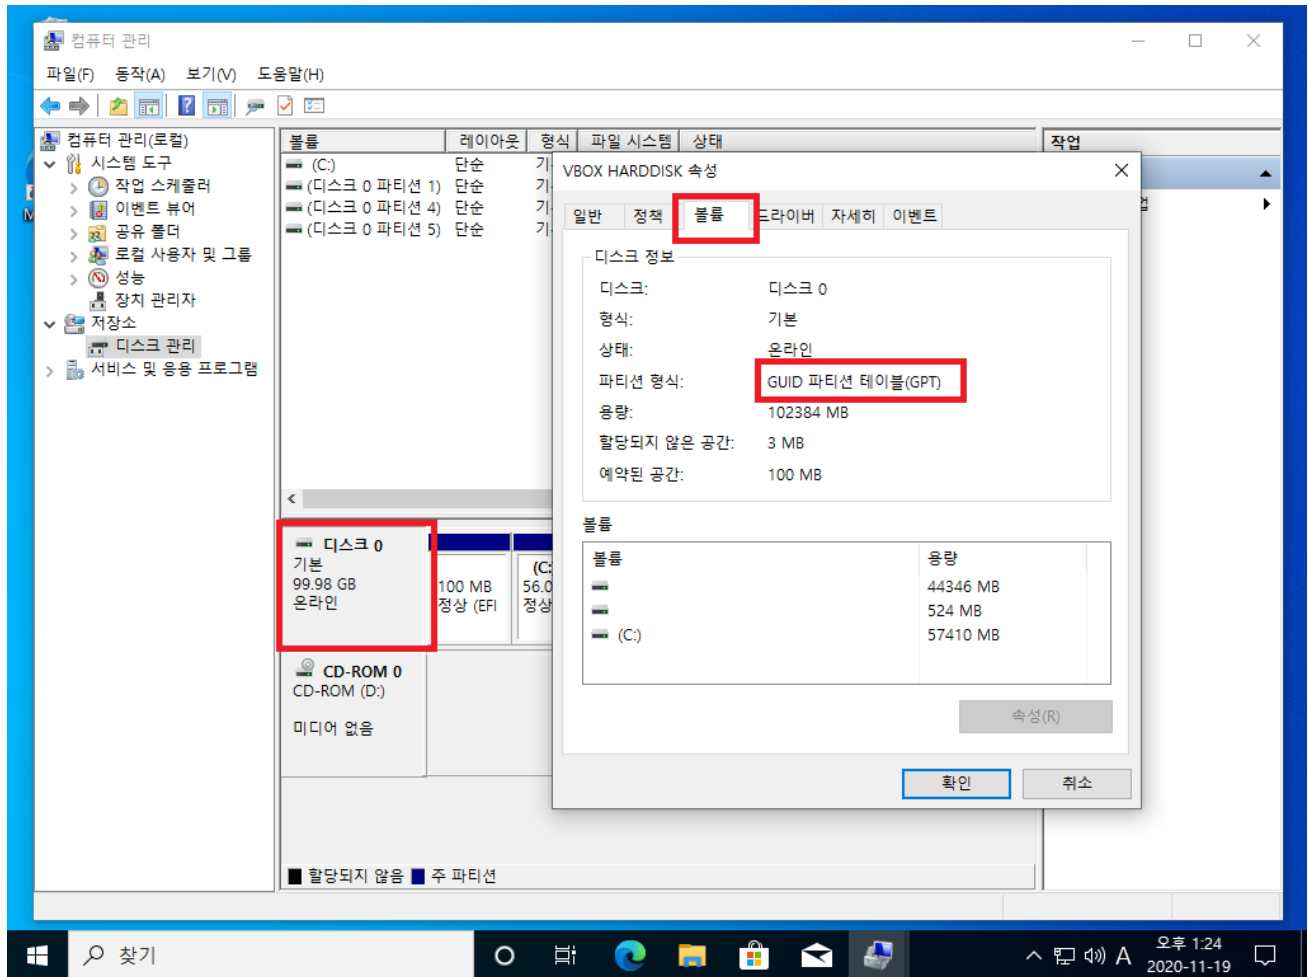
컴퓨터 관리

파일(F) 동작(A) 보기(V) 도움말(H)

컴퓨터 관리(로컬)
시스템 도구
작업 스케줄러
이벤트 뷰어
공유 폴더
로컬 사용자 및 그룹
성능
장치 관리자
저장소
디스크 관리
서비스 및 응용 프로그램

| 볼륨 | 레이아웃 | 형식 | 파일 시스템 | 상태 |
|---|---|---|---|---|
| (C:) | 단순 | 기 | | |
| (디스크 0 파티션 1) | 단순 | 기 | | |
| (디스크 0 파티션 4) | 단순 | 기 | | |
| (디스크 0 파티션 5) | 단순 | 기 | | |

작업

디스크 0
기본
99.98 GB
온라인

100 MB
정상 (EFI

(C:
56.0
정상

CD-ROM 0
CD-ROM (D:)

미디어 없음

할당되지 않음 주 파티션

VBOX HARDDISK 속성

일반 정책 볼륨 드라이버 자세히 이벤트

디스크 정보
디스크: 디스크 0
형식: 기본
상태: 온라인
파티션 형식: GUID 파티션 테이블(GPT)
용량: 102384 MB
할당되지 않은 공간: 3 MB
예약된 공간: 100 MB

볼륨

| 볼륨 | 용량 |
|---|---|
| | 44346 MB |
| | 524 MB |
| (C:) | 57410 MB |

속성(R)

확인 취소

찾기

오후 1:24
2020-11-19